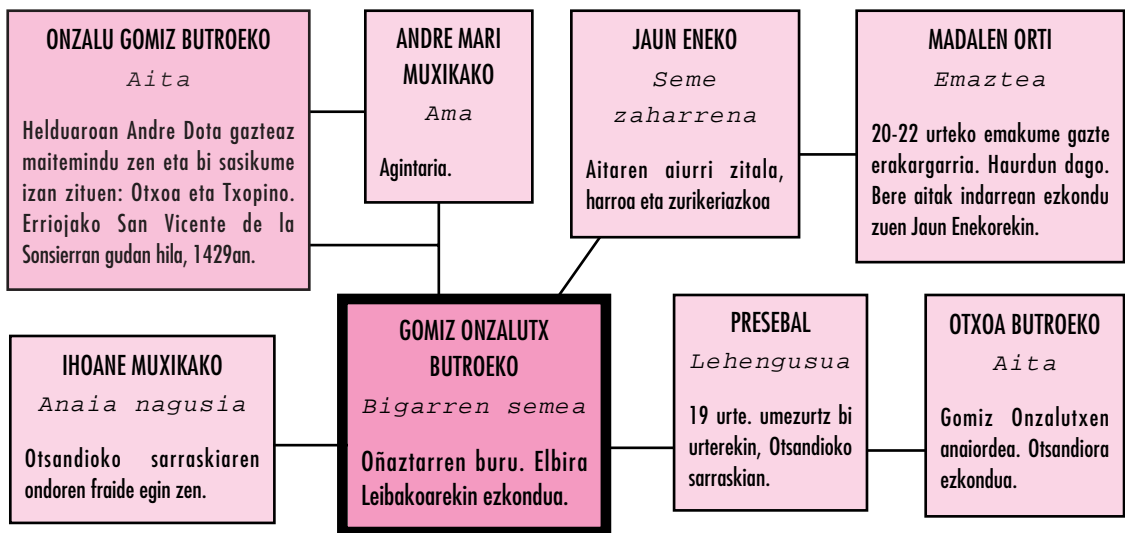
ONZALU GOMIZ BUTROEKO

Aita

Helduaroan Andre Dota gazteaz maitemindu zen eta bi sasikume izan zituen: Otxoa eta Txopino. Erriojako San Vicente de la Sonsierran gudan hila, 1429an.

ANDRE MARI MUXIKAKO

Ama

Agintaria.

JAUN ENEKO

Seme zaharrena

Aitaren aiurri zitala, harroa eta zurikeriazkoa

MADALEN ORTI

Emaztea

20-22 urteko emakume gazte erakargarria. Haurdun dago. Bere aitak indarrean ezkondu zuen Jaun Enekorekin.

IHOANE MUXIKAKO

Anaia nagusia

Otsandioko sarraskiaren ondoren fraide egin zen.

GOMIZ ONZALUTX BUTROEKO

Bigarren semea

Oñaztarren buru. Elbira Leibakoarekin ezkondua.

PRESEBAL

Lehengusua

19 urte. umezurtz bi urterekin, Otsandioko sarraskian.

OTXOA BUTROEKO

Aita

Gomiz Onzalutxen anaiordea. Otsandiora ezkondua.